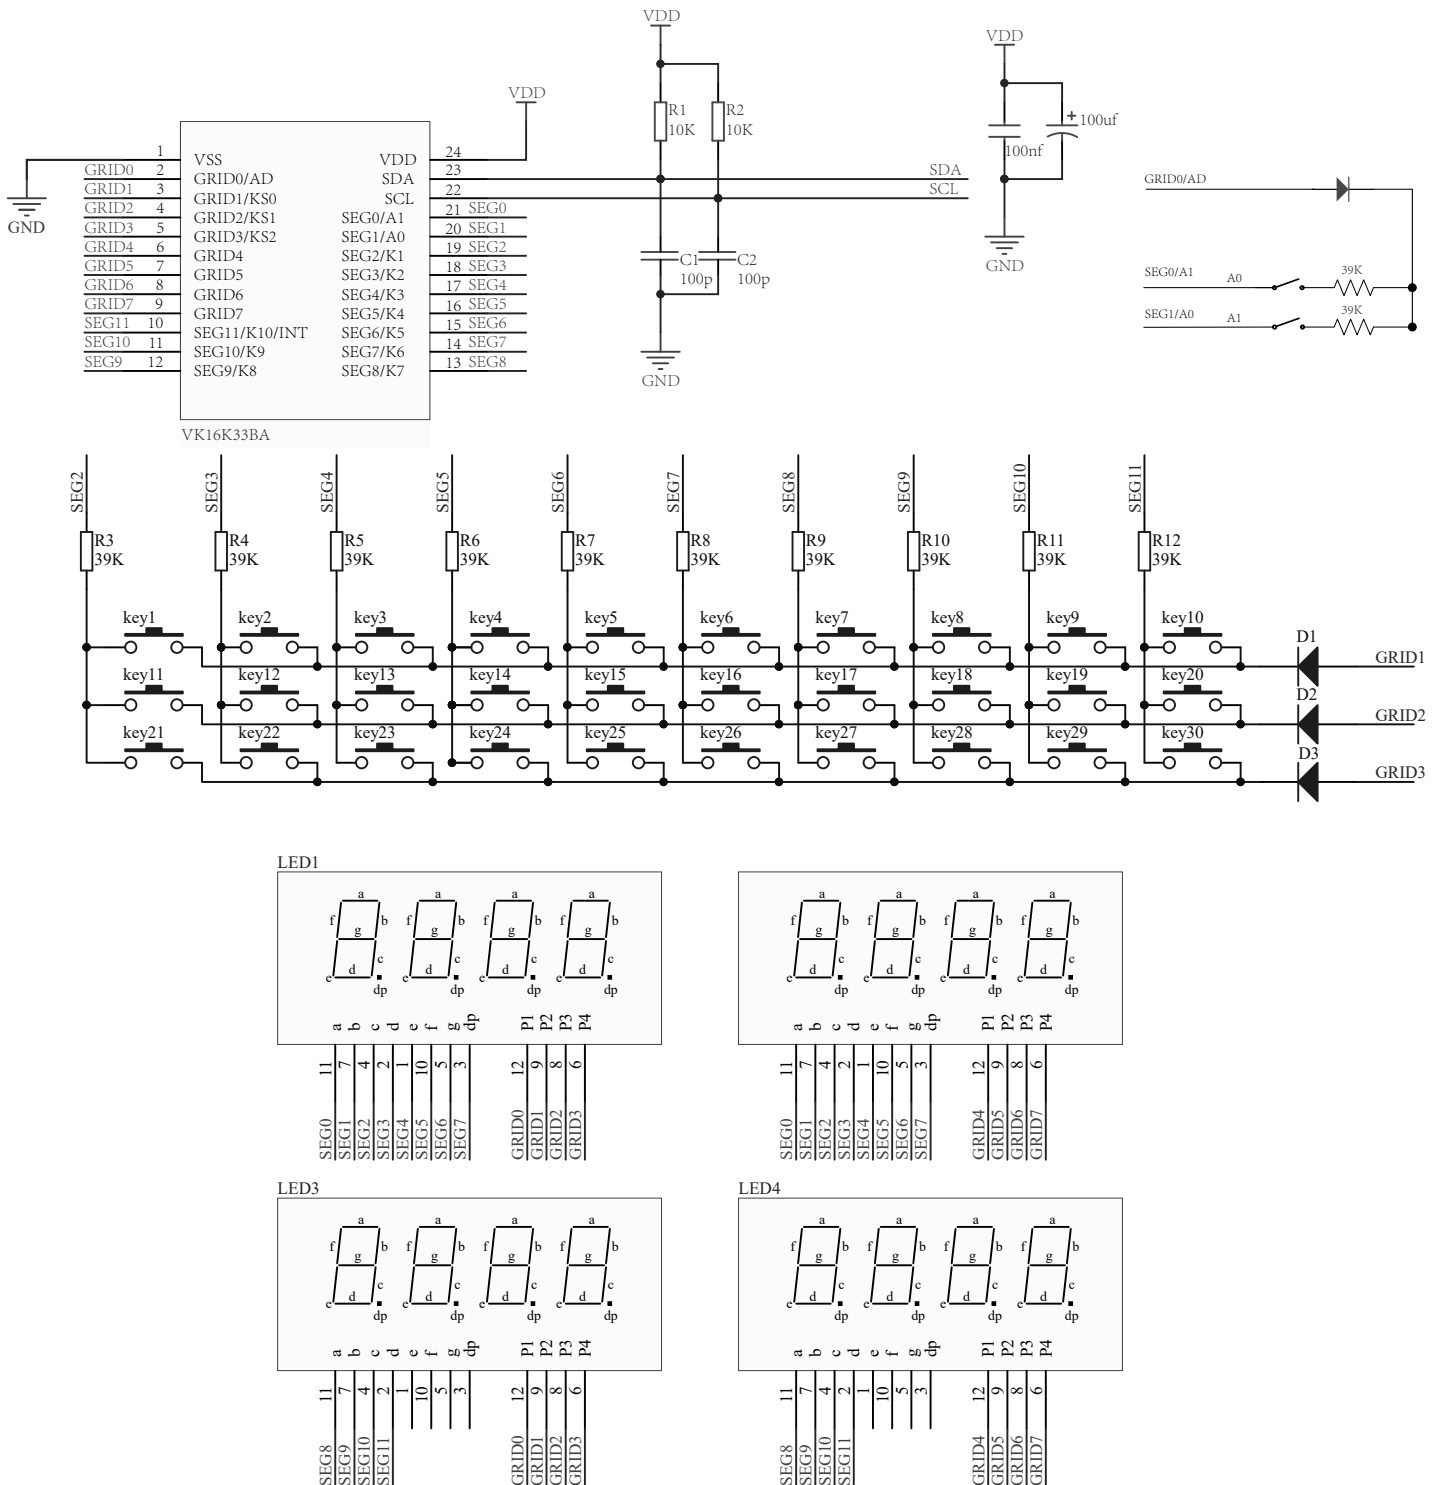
VDD
VDD
VDD
R1
10K
R2
10K
100uf
100nf
1
VSS
VDD
24
GRID0
2
GRID0/AD
SDA
23
SDA
GRID1
3
GRID1/KS0
SCL
22
SCL
GRID2
4
GRID2/KS1
SEG0/A1
21
SEG0
GRID3
5
GRID3/KS2
SEG1/A0
20
SEG1
GRID4
6
GRID4
SEG2/K1
19
SEG2
GRID5
7
GRID5
SEG3/K2
18
SEG3
GRID6
8
GRID6
SEG4/K3
17
SEG4
GRID7
9
GRID7
SEG5/K4
16
SEG5
SEG11
10
SEG11/K10/INT
SEG6/K5
15
SEG6
SEG10
11
SEG10/K9
SEG7/K6
14
SEG7
SEG9
12
SEG9/K8
SEG8/K7
13
SEG8
VK16K33BA
GND
C1
100p
C2
100p
GND
GND
GRID0/AD
SEG0/A1
A0
39K
SEG1/A0
A1
39K

SEG2 SEG3 SEG4 SEG5 SEG6 SEG7 SEG8 SEG9 SEG10 SEG11
R3 39K R4 39K R5 39K R6 39K R7 39K R8 39K R9 39K R10 39K R11 39K R12 39K
key1 key2 key3 key4 key5 key6 key7 key8 key9 key10
D1 GRID1
key11 key12 key13 key14 key15 key16 key17 key18 key19 key20
D2 GRID2
key21 key22 key23 key24 key25 key26 key27 key28 key29 key30
D3 GRID3

LED1
a b c d e f g dp a b c d e f g dp a b c d e f g dp a b c d e f g dp
a b c d e f g dp P1 P2 P3 P4
11 7 4 2 1 10 5 3 12 9 8 6
SEG0 SEG1 SEG2 SEG3 SEG4 SEG5 SEG6 SEG7 GRID0 GRID1 GRID2 GRID3

a b c d e f g dp a b c d e f g dp a b c d e f g dp a b c d e f g dp
a b c d e f g dp P1 P2 P3 P4
11 7 4 2 1 10 5 3 12 9 8 6
SEG0 SEG1 SEG2 SEG3 SEG4 SEG5 SEG6 SEG7 GRID4 GRID5 GRID6 GRID7

LED3
a b c d e f g dp a b c d e f g dp a b c d e f g dp a b c d e f g dp
a b c d e f g dp P1 P2 P3 P4
11 7 4 2 1 10 5 3 12 9 8 6
SEG8 SEG9 SEG10 SEG11 GRID0 GRID1 GRID2 GRID3

LED4
a b c d e f g dp a b c d e f g dp a b c d e f g dp a b c d e f g dp
a b c d e f g dp P1 P2 P3 P4
11 7 4 2 1 10 5 3 12 9 8 6
SEG8 SEG9 SEG10 SEG11 GRID4 GRID5 GRID6 GRID7